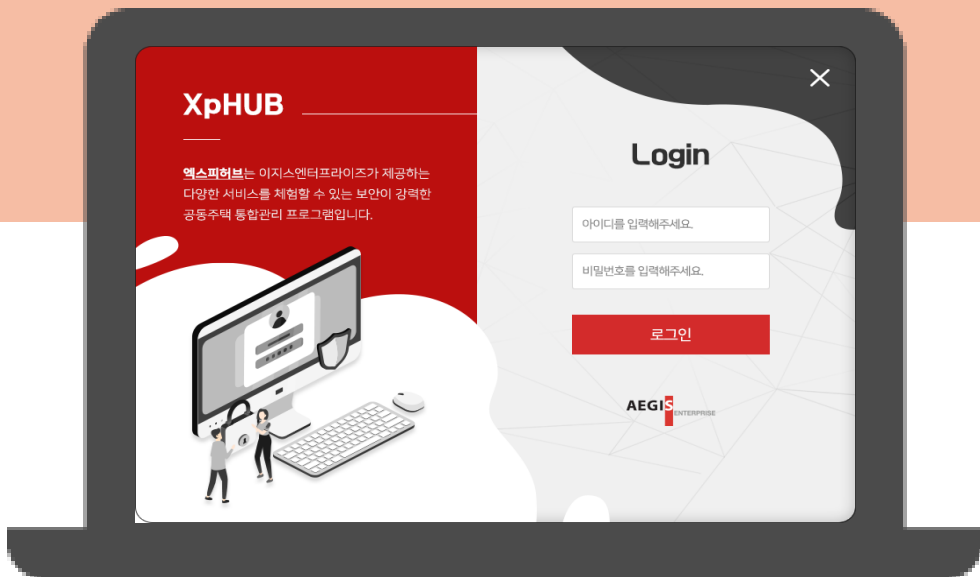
XpHUB

엑스피허브는 이지스엔터프라이즈가 제공하는 다양한 서비스를 체험할 수 있는 보안이 강력한 공동주택 통합관리 프로그램입니다.

Login

아이디를 입력해주세요.

비밀번호를 입력해주세요.

로그인

AEGIS ENTERPRISE